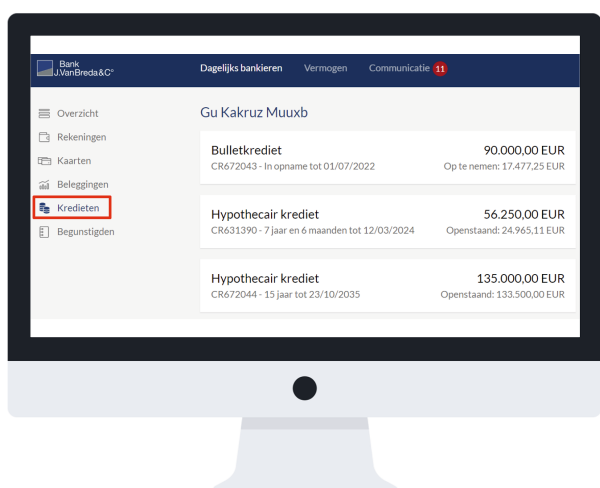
Bank
J.VanBreda&C°

Dagelijks bankieren  Vermogen  Communicatie 11

Overzicht
Rekeningen
Kaarten
Beleggingen
Kredieten
Begunstigden

Gu Kakruz Muuxb

Bulletkrediet
CR672043 - In opname tot 01/07/2022
90.000,00 EUR
Op te nemen: 17.477,25 EUR

Hypothecair krediet
CR631390 - 7 jaar en 6 maanden tot 12/03/2024
56.250,00 EUR
Openstaand: 24.965,11 EUR

Hypothecair krediet
CR672044 - 15 jaar tot 23/10/2035
135.000,00 EUR
Openstaand: 133.500,00 EUR